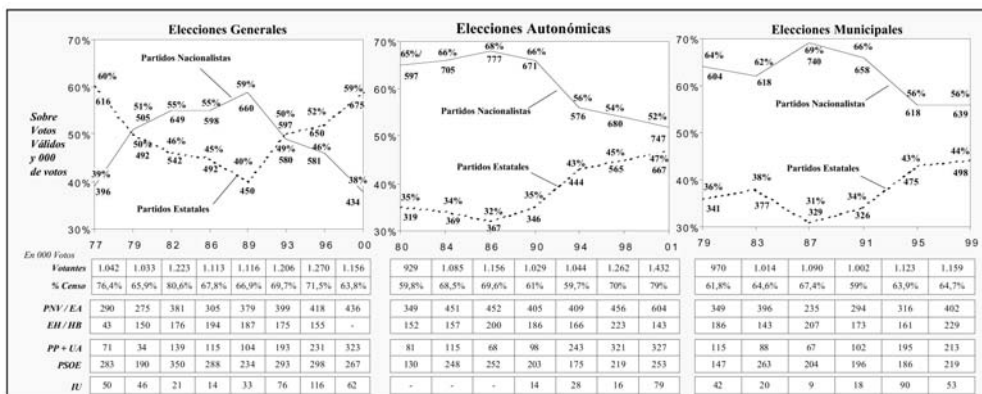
Elecciones Generales

70% 60% 50% 40%

Sobre Votos Válidos y 000 de votos

Partidos Nacionalistas

Partidos Estatales

60% 616 51% 505 55% 649 55% 598 59% 660 50% 597 52% 650 59% 675

39% 396 50% 492 46% 542 45% 492 40% 450 49% 580 46% 581 38% 434

77 79 82 86 89 93 96 00

Elecciones Autonómicas

70% 60% 50% 40% 30%

65% 597 66% 705 68% 777 66% 671 56% 576 54% 680 52% 747

Partidos Nacionalistas

Partidos Estatales

35% 319 34% 369 32% 367 35% 346 43% 444 45% 565 47% 667

80 84 86 90 94 98 01

Elecciones Municipales

70% 60% 50% 40% 30%

64% 604 62% 618 69% 740 66% 658 56% 618 56% 639

Partidos Nacionalistas

Partidos Estatales

36% 341 38% 377 31% 329 34% 326 43% 475 44% 498

79 83 87 91 95 99

En 000 Votos

| | | | | | | | | | | | | | | | | | | | | | |
|---|---|---|---|---|---|---|---|---|---|---|---|---|---|---|---|---|---|---|---|---|---|
| Votantes | 1.042 | 1.033 | 1.223 | 1.113 | 1.116 | 1.206 | 1.270 | 1.156 | 929 | 1.085 | 1.156 | 1.029 | 1.044 | 1.262 | 1.432 | 970 | 1.014 | 1.090 | 1.002 | 1.123 | 1.159 |
| % Censo | 76,4% | 65,9% | 80,6% | 67,8% | 66,9% | 69,7% | 71,5% | 63,8% | 59,8% | 68,5% | 69,6% | 61% | 59,7% | 70% | 79% | 61,8% | 64,6% | 67,4% | 59% | 63,9% | 64,7% |
| PNV / EA | 290 | 275 | 381 | 305 | 379 | 399 | 418 | 436 | 349 | 451 | 452 | 405 | 409 | 456 | 604 | 349 | 396 | 235 | 294 | 316 | 402 |
| EH / HB | 43 | 150 | 176 | 194 | 187 | 175 | 155 | - | 152 | 157 | 200 | 186 | 166 | 223 | 143 | 186 | 143 | 207 | 173 | 161 | 229 |
| PP + UA | 71 | 34 | 139 | 115 | 104 | 193 | 231 | 323 | 81 | 115 | 68 | 98 | 243 | 321 | 327 | 115 | 88 | 67 | 102 | 195 | 213 |
| PSOE | 283 | 190 | 350 | 288 | 234 | 293 | 298 | 267 | 130 | 248 | 252 | 203 | 175 | 219 | 253 | 147 | 263 | 204 | 196 | 186 | 219 |
| IU | 50 | 46 | 21 | 14 | 33 | 76 | 116 | 62 | - | - | - | 14 | 28 | 16 | 79 | 42 | 20 | 9 | 18 | 90 | 53 |